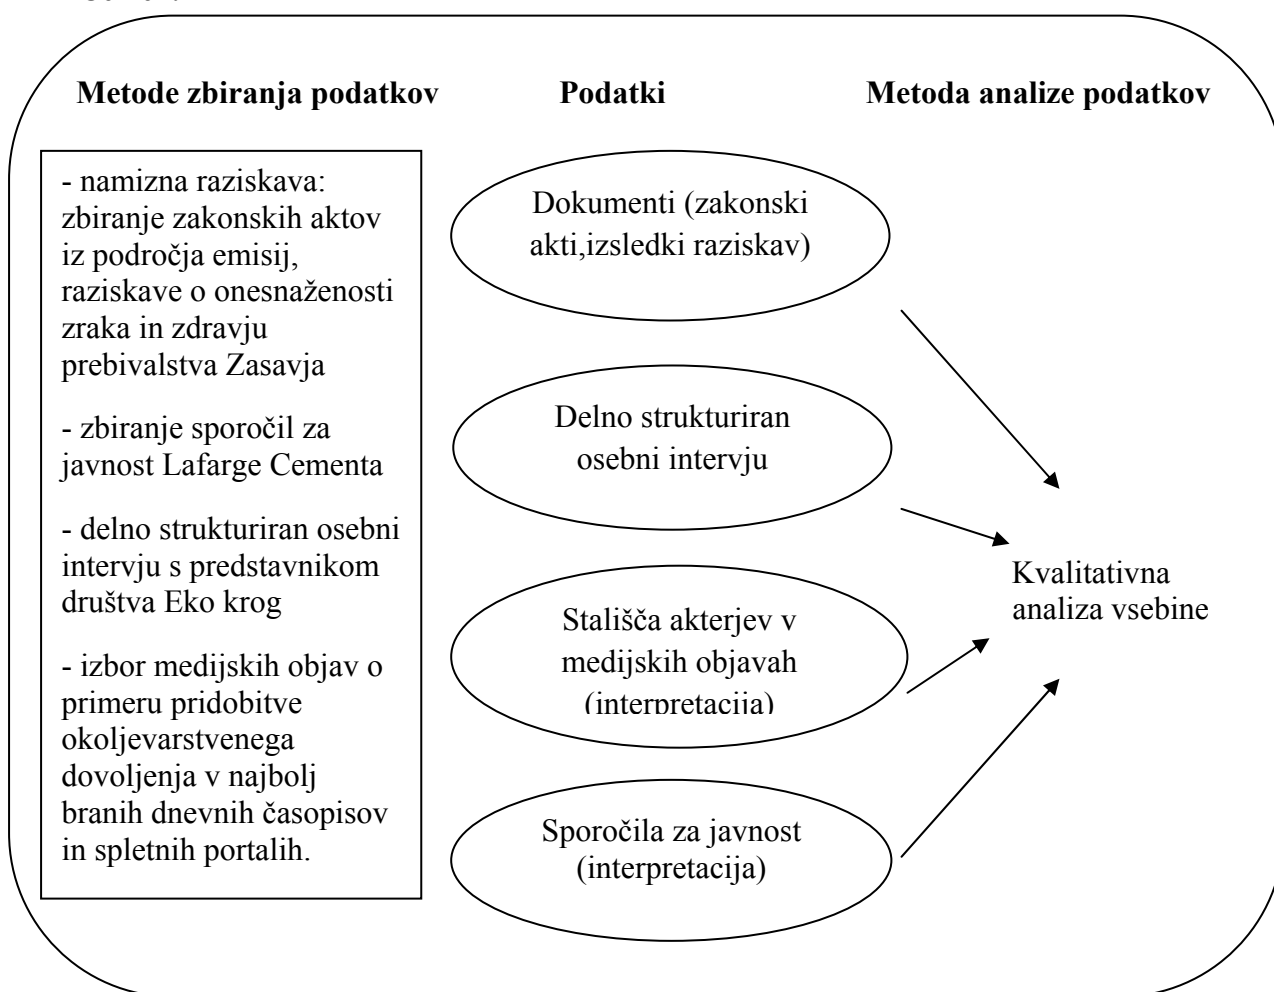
Metode zbiranja podatkov

Podatki

Metoda analize podatkov

- namizna raziskava: zbiranje zakonskih aktov iz področja emisij, raziskave o onesnaženosti zraka in zdravju prebivalstva Zasavja

- zbiranje sporočil za javnost Lafarge Cementa

- delno strukturiran osebni intervju s predstavnikom društva Eko krog

- izbor medijskih objav o primeru pridobitve okoljevarstvenega dovoljenja v najbolj branih dnevnih časopisov in spletnih portalih.

Dokumenti (zakonski akti,izsledki raziskav)

Delno strukturiran osebni intervju

Stališča akterjev v medijskih objavah (interpretacija)

Sporočila za javnost (interpretacija)

Kvalitativna analiza vsebine